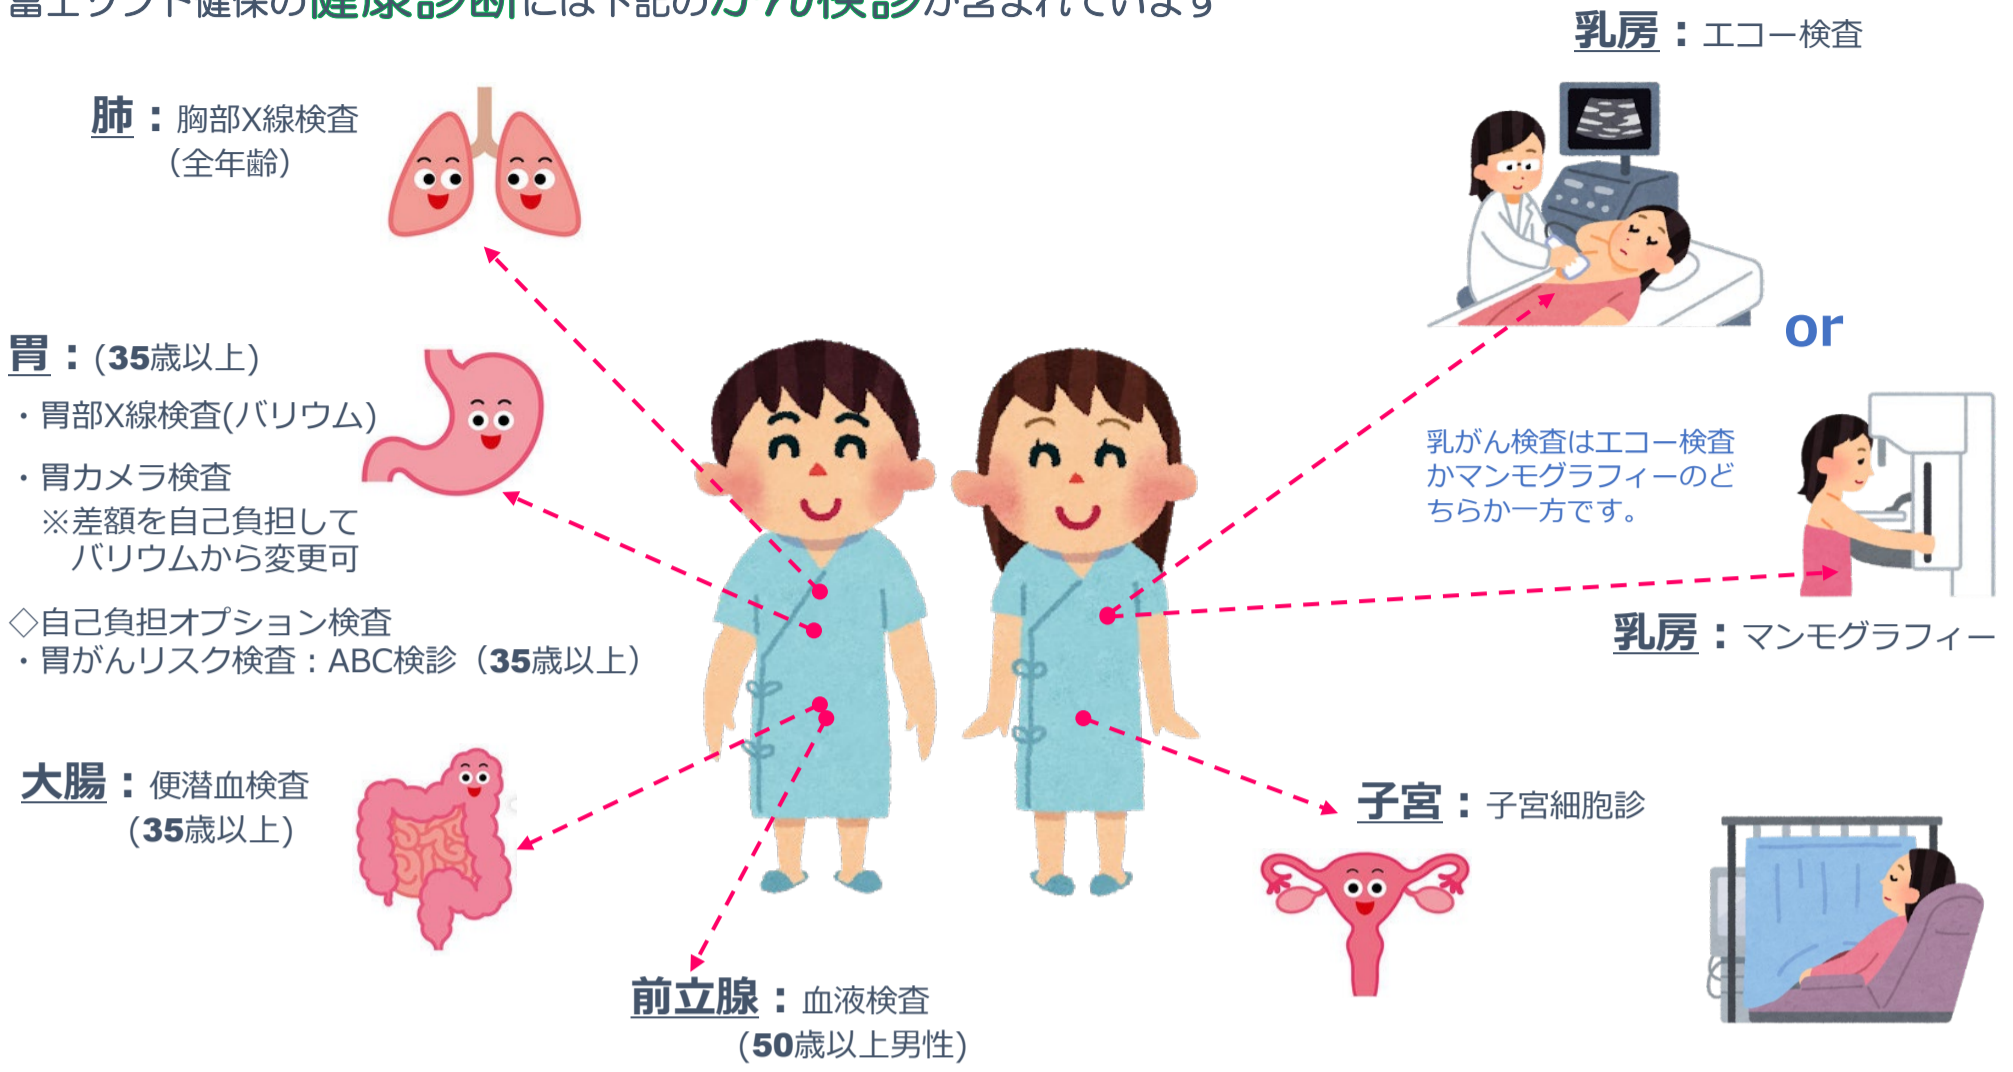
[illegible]の健康診断には下記の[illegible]検診が含まれています

肺：胸部X線検査
（全年齢）

胃：（35歳以上）
・胃部X線検査(バリウム)
・胃カメラ検査
※差額を自己負担して
バリウムから変更可

◇自己負担オプション検査
・胃がんリスク検査：ABC検診（35歳以上）

大腸：便潜血検査
（35歳以上）

前立腺：血液検査
（50歳以上男性）

乳房：エコー検査

or

乳がん検査はエコー検査かマンモグラフィーのどちらか一方です。

乳房：マンモグラフィー

子宮：子宮細胞診